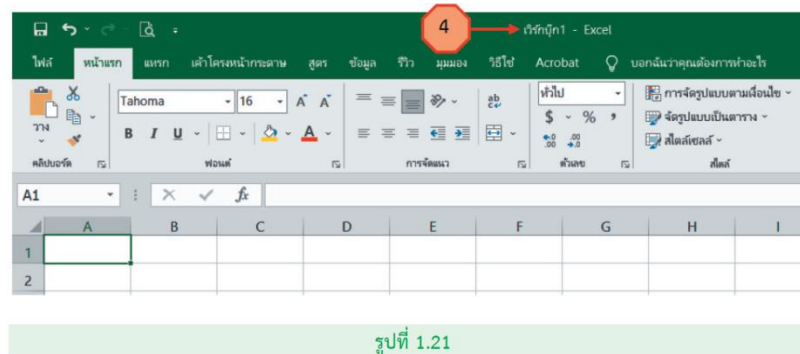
4

เวิร์กบุ๊ก1 - Excel

ไฟล์ หน้าแรก แทรก เค้าโครงหน้ากระดาษ สูตร ข้อมูล รีวิว มุมมอง วิธีใช้ Acrobat บอกฉันว่าคุณต้องการทำอะไร

วาง

คลิปบอร์ด

Tahoma 16 A A

B I U

ฟอนต์

การจัดแนว

ทั่วไป

$ % ,

ตัวเลข

การจัดรูปแบบตามเงื่อนไข

จัดรูปแบบเป็นตาราง

สไตล์เซลล์

สไตล์

A1

$f_x$

| | A | B | C | D | E | F | G | H | I |
|---|---|---|---|---|---|---|---|---|---|
| 1 | | | | | | | | | |
| 2 | | | | | | | | | |

รูปที่ 1.21